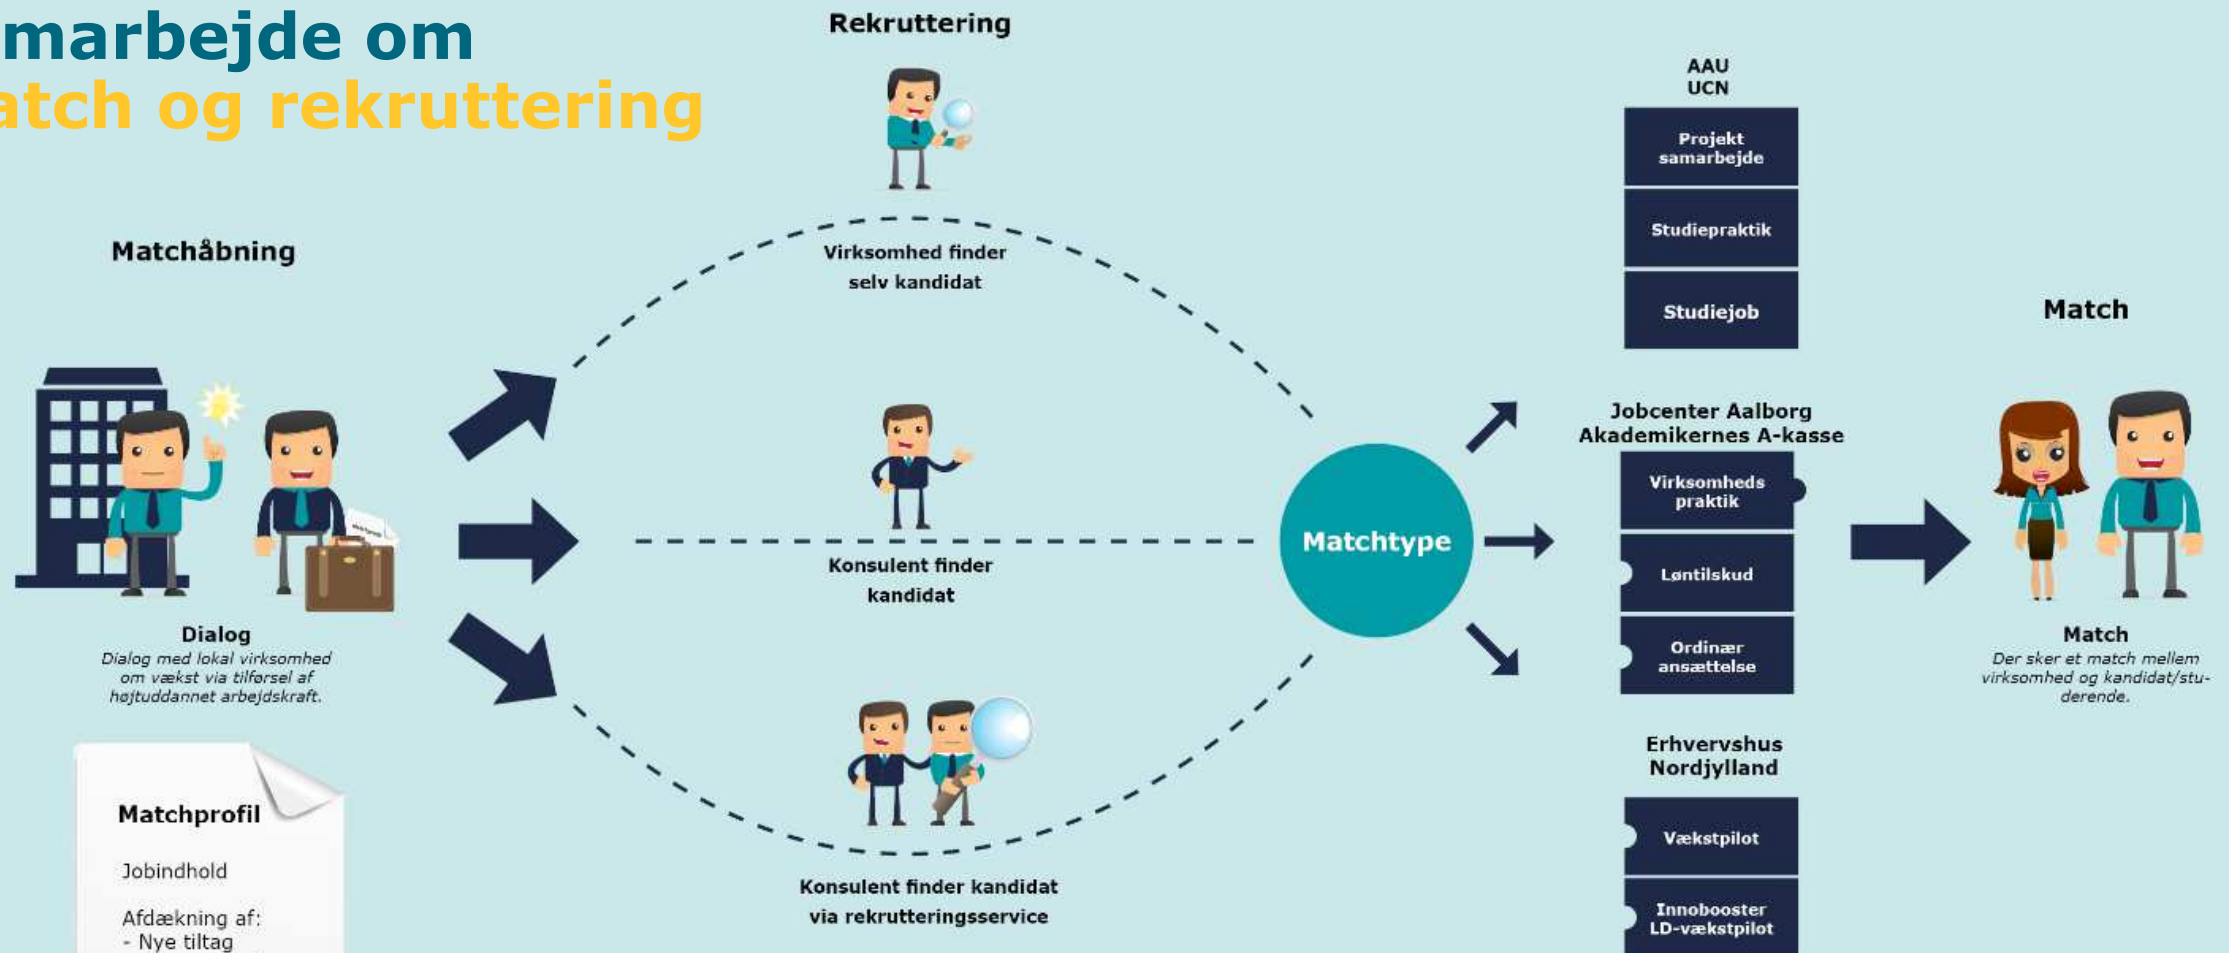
marbejde om
atch og rekruttering

Rekruttering

Matchåbning

Virksomhed finder selv kandidat

Konsulent finder kandidat

Konsulent finder kandidat via rekrutteringsservice

Matchtype

Dialog
Dialog med lokal virksomhed om vækst via tilførsel af højtuddannet arbejdskraft.

Matchprofil

Jobindhold

Afdækning af:
- Nye tiltag

AAU
UCN

Projekt samarbejde

Studiepraktik

Studiejob

Jobcenter Aalborg
Akademikernes A-kasse

Virksomheds praktik

Løntilskud

Ordinær ansættelse

Erhvervshus Nordjylland

Vækstpilot

Innobooster
LD-vækstpilot

Match

Match
Der sker et match mellem virksomhed og kandidat/studerende.